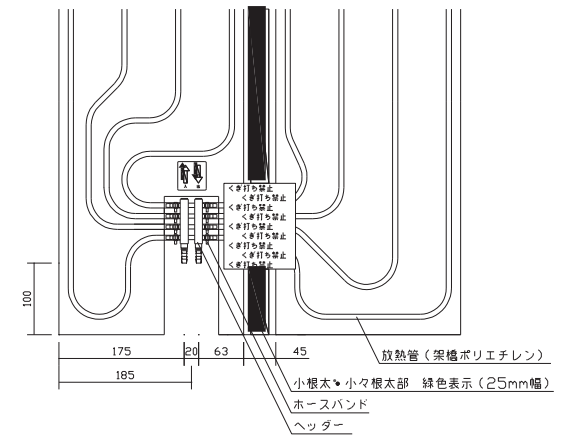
A B

くぎ打ち禁止
くぎ打ち禁止
くぎ打ち禁止
くぎ打ち禁止
くぎ打ち禁止
くぎ打ち禁止
くぎ打ち禁止
くぎ打ち禁止
くぎ打ち禁止

100

175
20
63
45
185

放熱管（架橋ポリエチレン）
小根太・小々根太部　緑色表示（25mm幅）
ホースバンド
ヘッダー